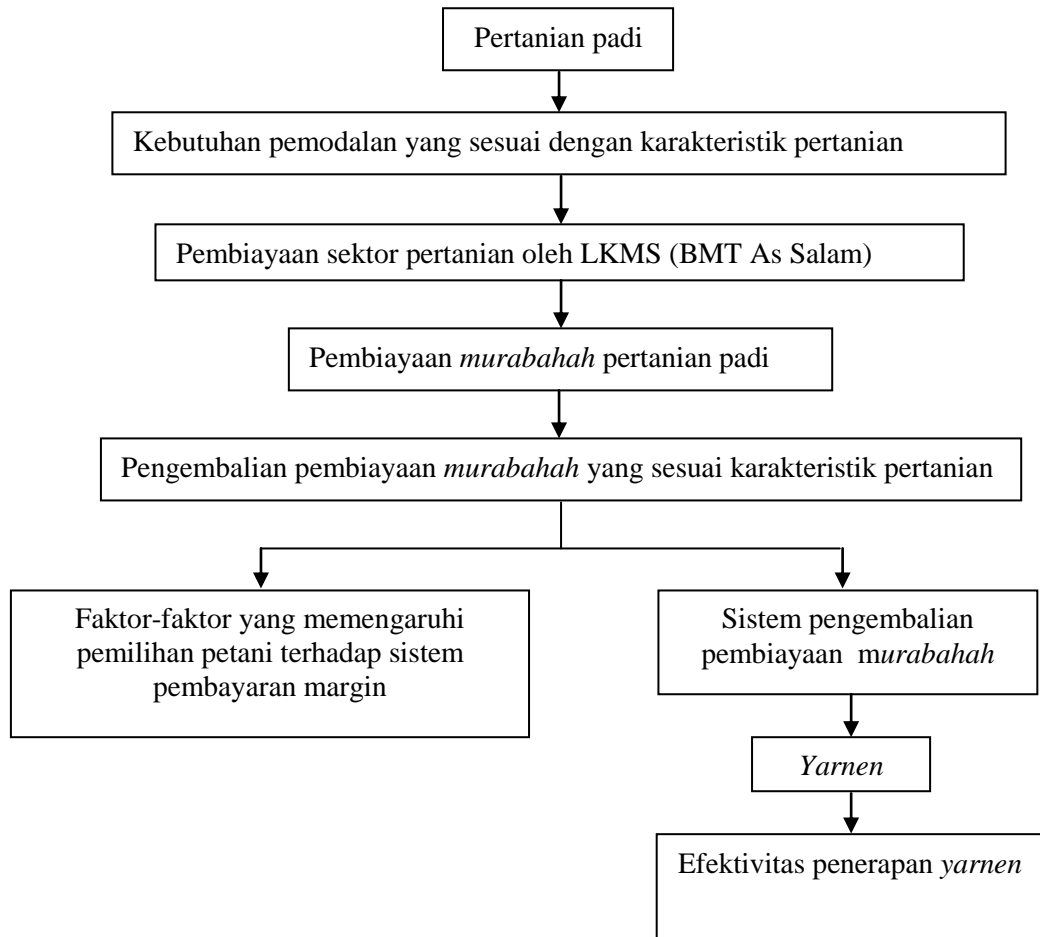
Pertanian padi

Kebutuhan pemodalan yang sesuai dengan karakteristik pertanian

Pembiayaan sektor pertanian oleh LKMS (BMT As Salam)

Pembiayaan *murabahah* pertanian padi

Pengembalian pembiayaan *murabahah* yang sesuai karakteristik pertanian

Faktor-faktor yang memengaruhi pemilihan petani terhadap sistem pembayaran margin

Sistem pengembalian pembiayaan m*urabahah*

*Yarnen*

Efektivitas penerapan *yarnen*